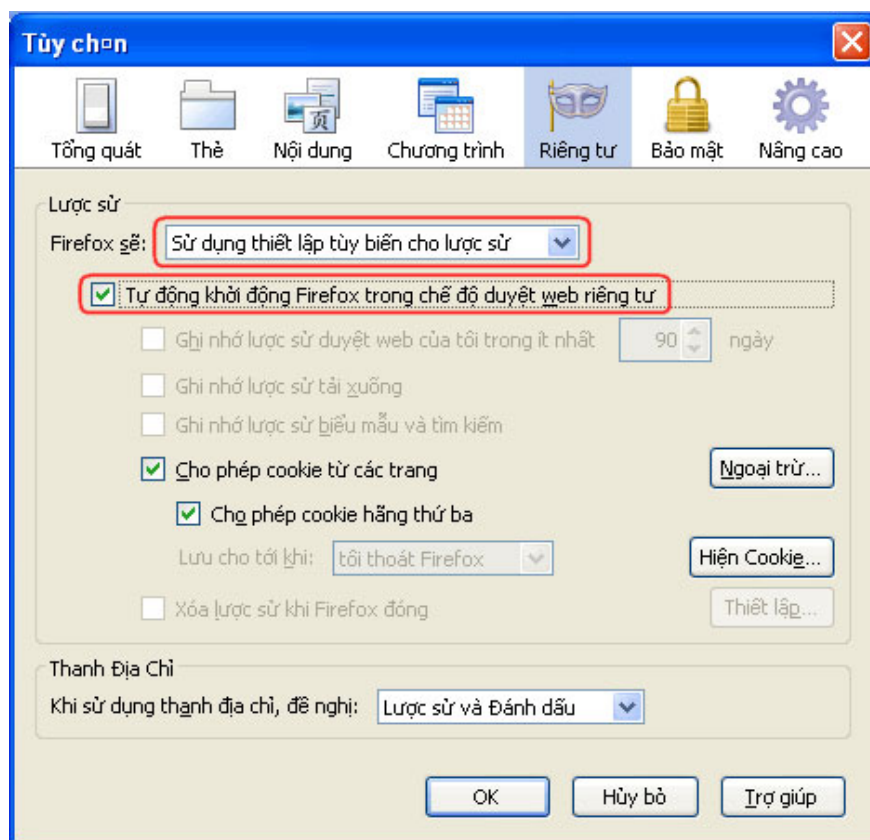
Tùy chọn

Tổng quát
Thẻ
Nội dung
Chương trình
Riêng tư
Bảo mật
Nâng cao

Lược sử
Firefox sẽ: Sử dụng thiết lập tùy biến cho lược sử
Tự động khởi động Firefox trong chế độ duyệt web riêng tư
Ghi nhớ lược sử duyệt web của tôi trong ít nhất 90 ngày
Ghi nhớ lược sử tải xuống
Ghi nhớ lược sử biểu mẫu và tìm kiếm
Cho phép cookie từ các trang
Ngoại trừ...
Cho phép cookie hằng thứ ba
Lưu cho tới khi: tôi thoát Firefox
Hiện Cookie...
Xóa lược sử khi Firefox đóng
Thiết lập...

Thanh Địa Chỉ
Khi sử dụng thanh địa chỉ, đề nghị: Lược sử và Đánh dấu

OK
Hủy bỏ
Trợ giúp